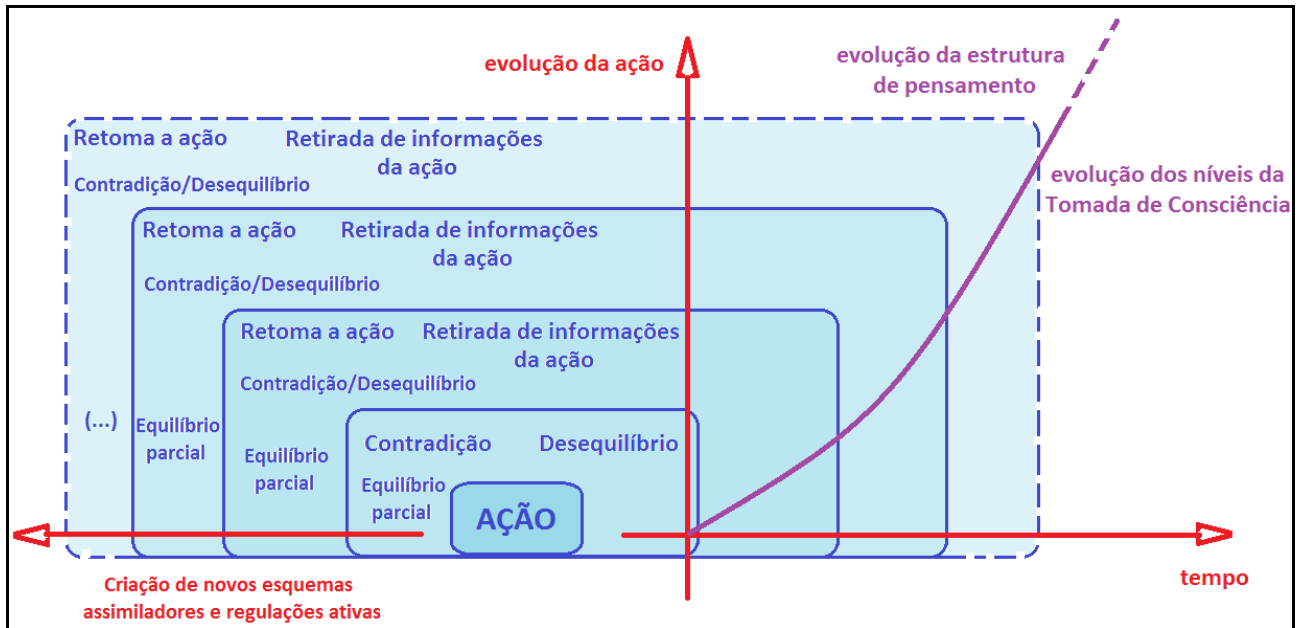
evolução da ação

evolução da estrutura de pensamento

Retoma a ação
Retirada de informações da ação
Contradição/Desequilíbrio

evolução dos níveis da Tomada de Consciência

Retoma a ação
Retirada de informações da ação
Contradição/Desequilíbrio

Retoma a ação
Retirada de informações da ação
Contradição/Desequilíbrio

(...)
Equilíbrio parcial
Equilíbrio parcial

Contradição
Desequilíbrio
Equilíbrio parcial
AÇÃO

Criação de novos esquemas assimiladores e regulações ativas

tempo